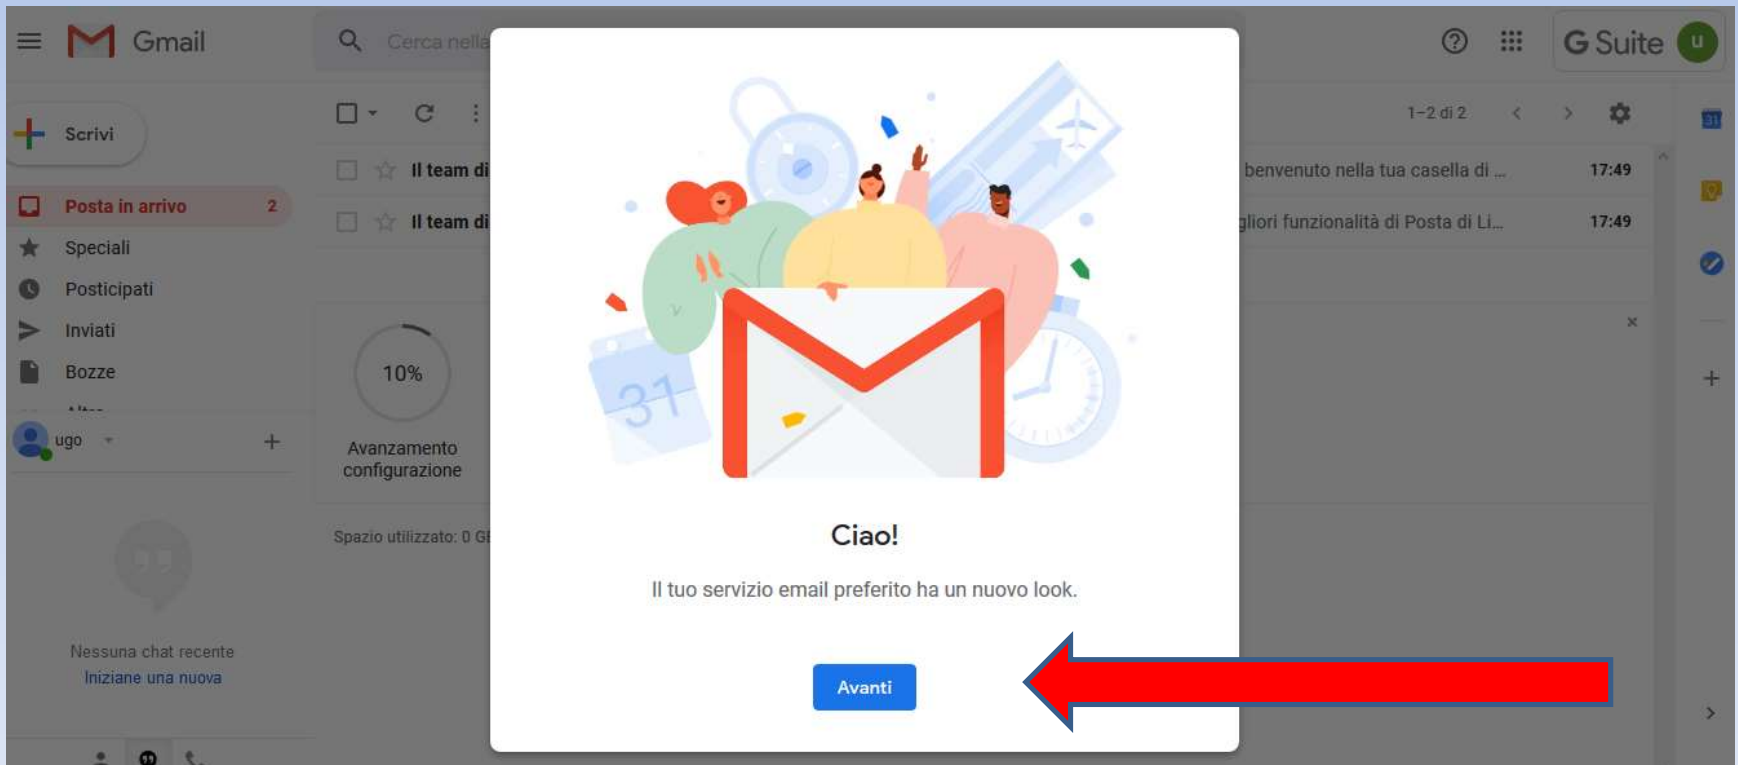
Gmail

Cerca nella

G Suite

u

Scrivi

Posta in arrivo 2

Speciali

Posticipati

Inviati

Bozze

Altro

ugo

1–2 di 2

Il team di

benvenuto nella tua casella di ...

17:49

Il team di

gliori funzionalità di Posta di Li...

17:49

10%

Avanzamento configurazione

Spazio utilizzato: 0 GB

Nessuna chat recente

Iniziane una nuova

31

Ciao!

Il tuo servizio email preferito ha un nuovo look.

Avanti